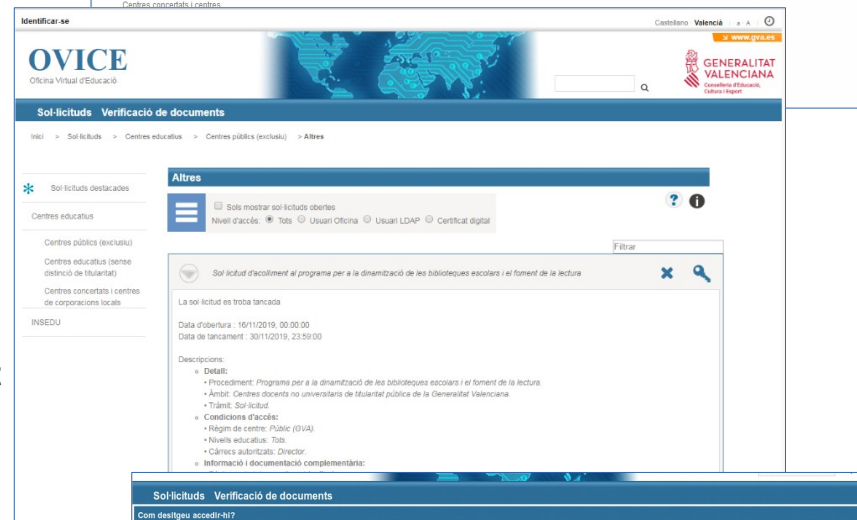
Identificar-se

Centres concertats i centres

Castellano Valencià A A

www.gva.es

OVICE
Oficina Virtual d'Educació

GENERALITAT VALENCIANA
Conselleria d'Educació, Cultura i Esport

Sol·licituds Verificació de documents

Inici > Sol·licituds > Centres educatius > Centres públics (exclusiu) > Altres

Sol·licituds destacades

Centres educatius

Centres públics (exclusiu)

Centres educatius (sense distinció de titularitat)

Centres concertats i centres de corporacions locals

INSEDU

Altres

Sols mostrar sol·licituds obertes
Nivell d'accés: Tots Usuari Oficina Usuari LDAP Certifcat digital

Filtrar

Sol·licitud d'acolliment al programa per a la dinamització de les biblioteques escolars i el foment de la lectura

La sol·licitud es troba tancada

Data d'obertura : 16/11/2019, 00:00:00
Data de tancament : 30/11/2019, 23:59:00

Descripcions:
- Detall:
 - Procediment: Programs per a la dinamització de les biblioteques escolars i el foment de la lectura.
 - Àmbit: Centres docents no universitaris de titularitat pública de la Generalitat Valenciana.
 - Tràmit: Sol·licitud.
- Condicions d'accés:
 - Règim de centre: Públic (GVA).
 - Nivells educatius: Tots.
 - Càrrecs autoritzats: Director.
- Informació i documentació complementària:

Sol·licituds Verificació de documents

Com desitgeu accedir-hi?